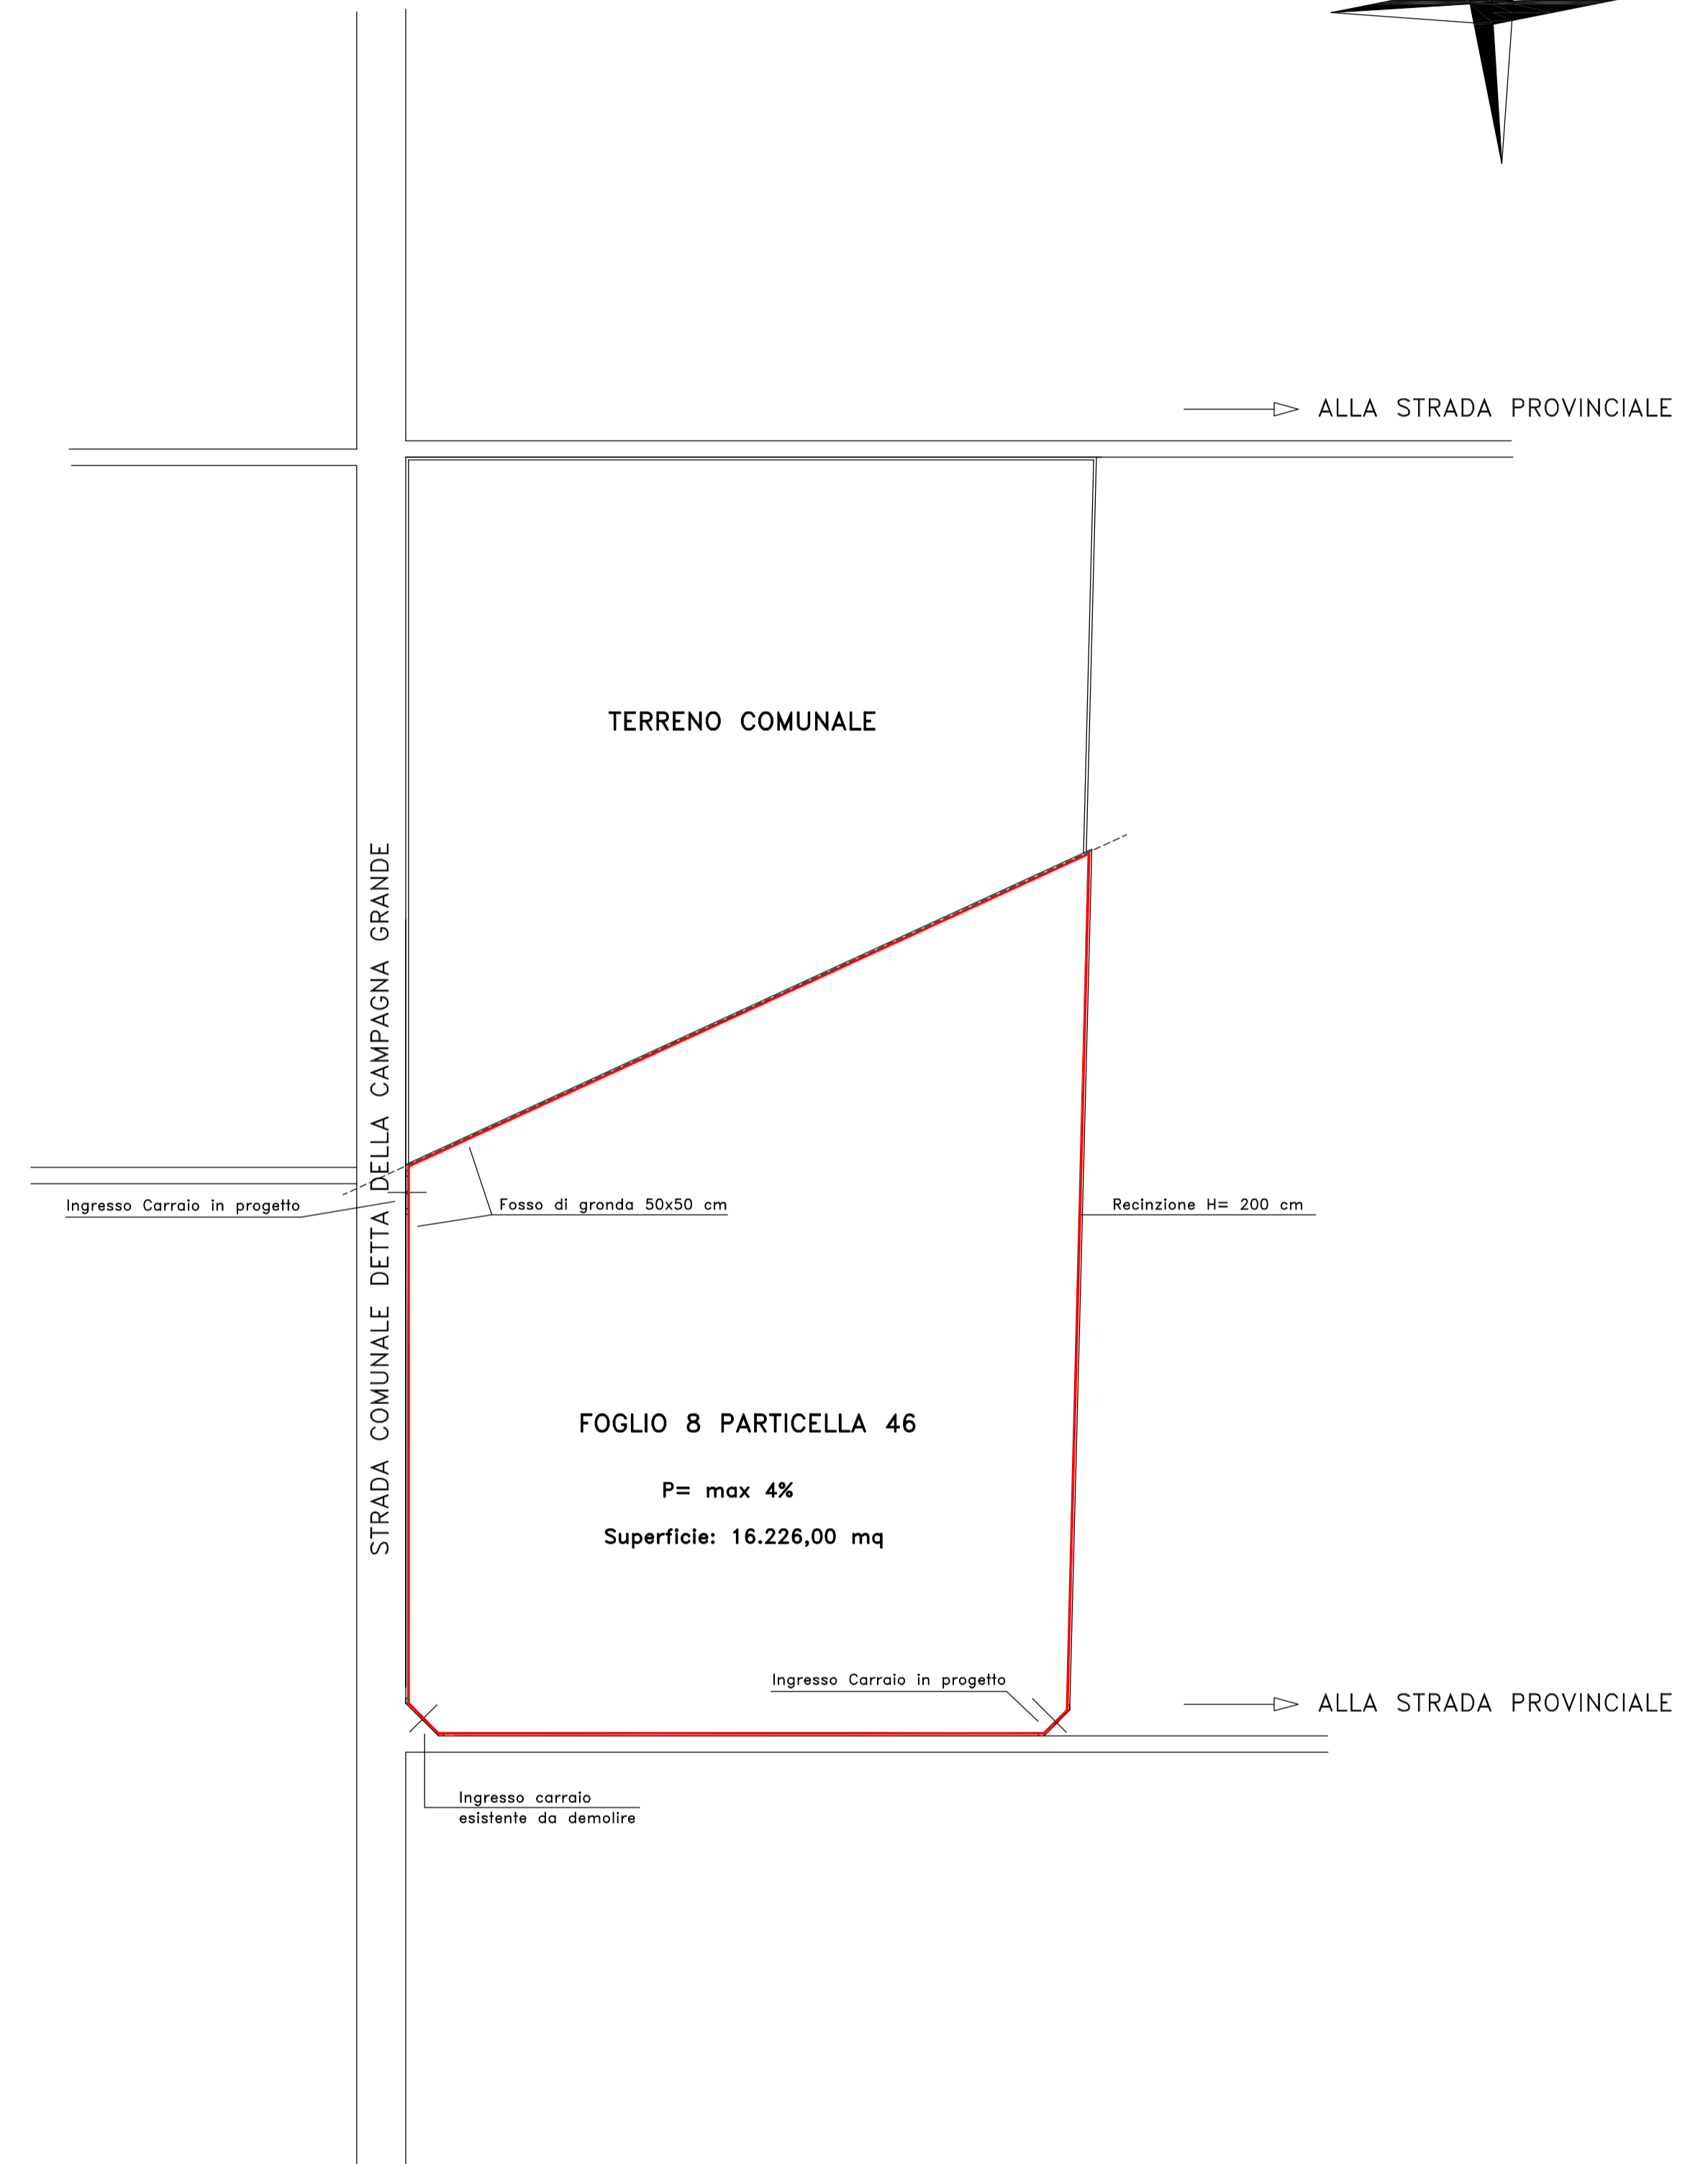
ALLA STRADA PROVINCIALE

TERRENO COMUNALE

STRADA COMUNALE DETTA DELLA CAMPAGNA GRANDE

Ingresso Carraio in progetto

Fosso di gronda 50x50 cm

Recinzione H= 200 cm

FOGLIO 8 PARTICELLA 46

P= max 4%

Superficie: 16.226,00 mq

Ingresso Carraio in progetto

ALLA STRADA PROVINCIALE

Ingresso carraio
esistente da demolire